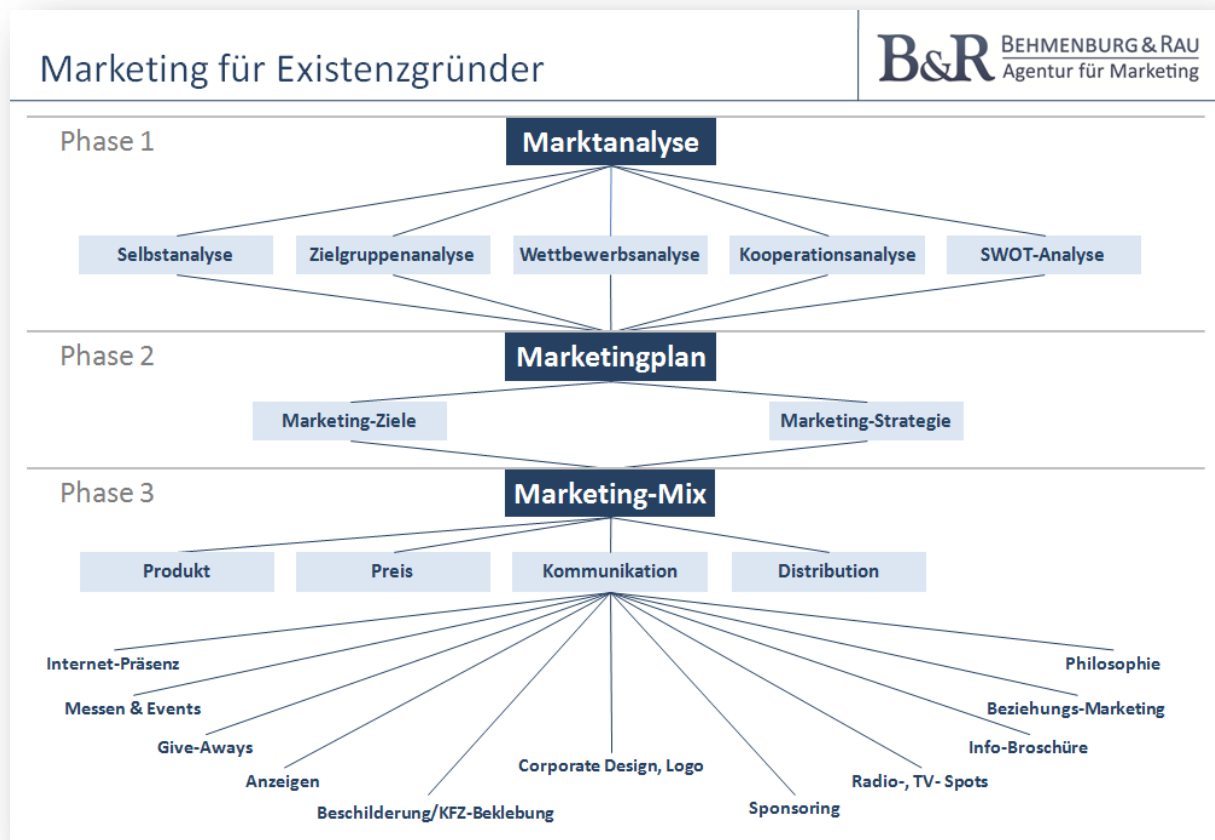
Marketing für Existenzgründer

B&R BEHMENBURG & RAU
Agentur für Marketing

Phase 1

Marktanalyse

Selbstanalyse

Zielgruppenanalyse

Wettbewerbsanalyse

Kooperationsanalyse

SWOT-Analyse

Phase 2

Marketingplan

Marketing-Ziele

Marketing-Strategie

Phase 3

Marketing-Mix

Produkt

Preis

Kommunikation

Distribution

Internet-Präsenz

Messen & Events

Give-Aways

Anzeigen

Beschilderung/KFZ-Beklebung

Corporate Design, Logo

Sponsoring

Radio-, TV- Spots

Info-Broschüre

Beziehungs-Marketing

Philosophie